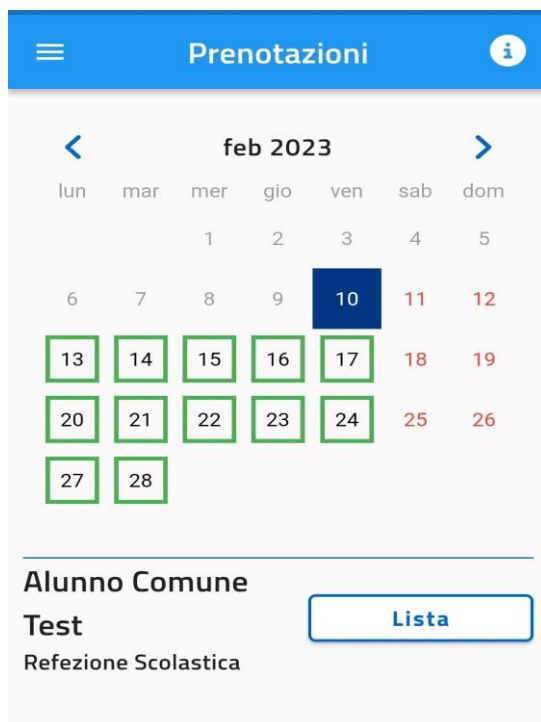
Prenotazioni

feb 2023

| lun | mar | mer | gio | ven | sab | dom |
|---|---|---|---|---|---|---|
| | | 1 | 2 | 3 | 4 | 5 |
| 6 | 7 | 8 | 9 | 10 | 11 | 12 |
| 13 | 14 | 15 | 16 | 17 | 18 | 19 |
| 20 | 21 | 22 | 23 | 24 | 25 | 26 |
| 27 | 28 | | | | | |

Alunno Comune Test

Refezione Scolastica

Lista